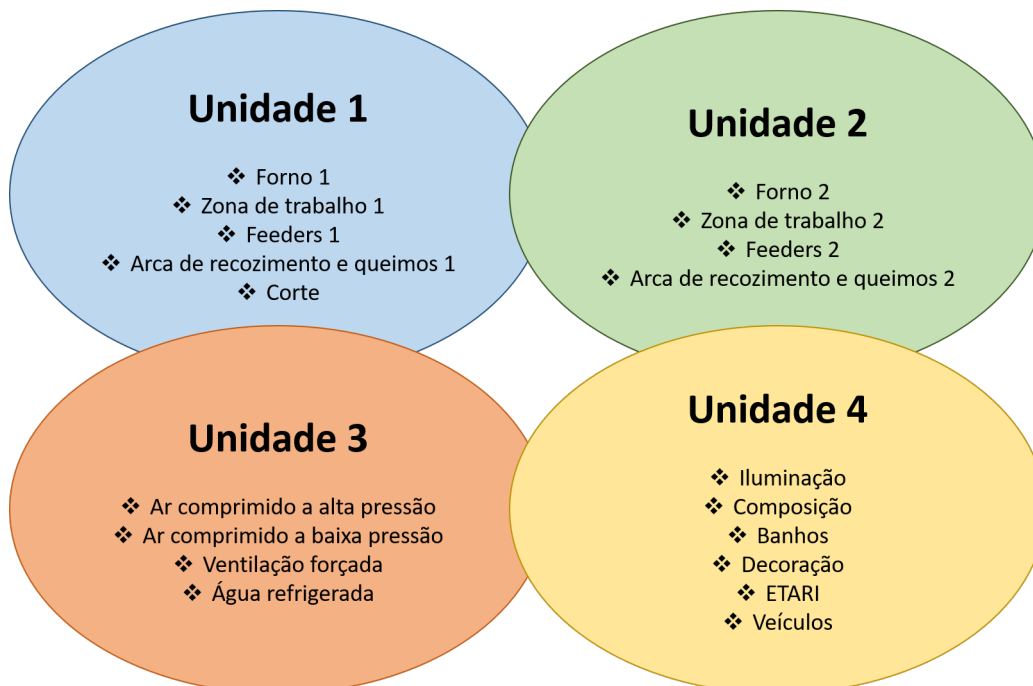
Unidade 1

❖ Forno 1
❖ Zona de trabalho 1
❖ Feeders 1
❖ Arca de recozimento e queimos 1
❖ Corte

Unidade 2

❖ Forno 2
❖ Zona de trabalho 2
❖ Feeders 2
❖ Arca de recozimento e queimos 2

Unidade 3

❖ Ar comprimido a alta pressão
❖ Ar comprimido a baixa pressão
❖ Ventilação forçada
❖ Água refrigerada

Unidade 4

❖ Iluminação
❖ Composição
❖ Banhos
❖ Decoração
❖ ETARI
❖ Veículos